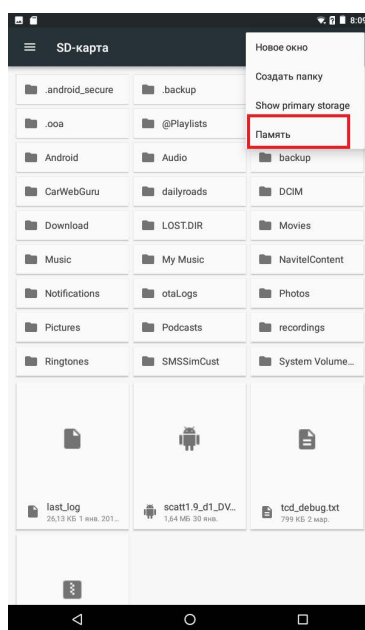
8:09

SD-карта

Новое окно
Создать папку
Show primary storage
Память

.android_secure
.backup
.ooa
@Playlists
Android
Audio
backup
CarWebGuru
dailyroads
DCIM
Download
LOST.DIR
Movies
Music
My Music
NavitelContent
Notifications
otaLogs
Photos
Pictures
Podcasts
recordings
Ringtones
SMSSimCust
System Volume...

last_log
26,13 КБ 1 янв. 201...

scatt1.9_d1_DV...
1,64 МБ 30 янв.

tcd_debug.txt
799 КБ 2 мар.